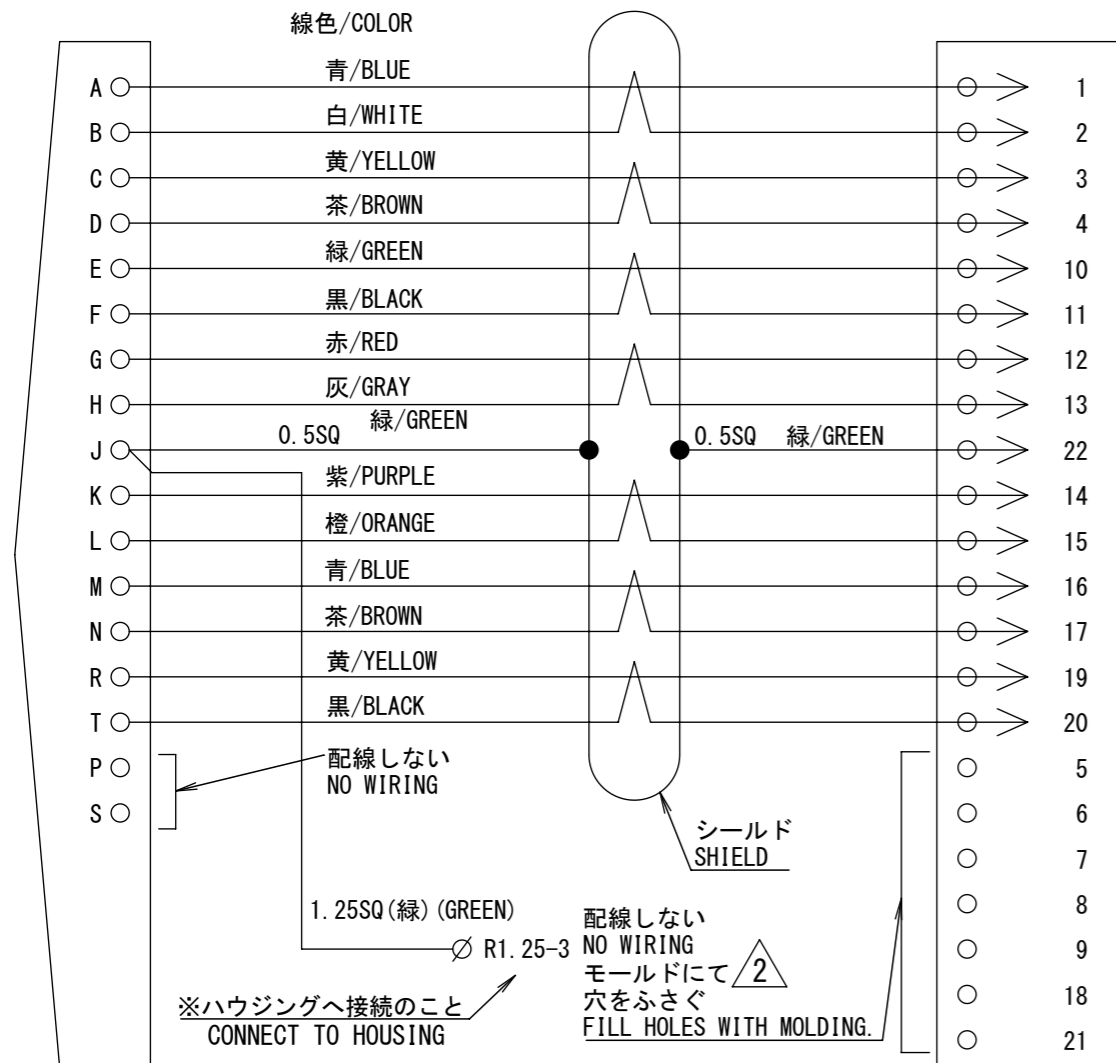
線色/COLOR

A 青/BLUE 1
B 白/WHITE 2
C 黄/YELLOW 3
D 茶/BROWN 4
E 緑/GREEN 10
F 黒/BLACK 11
G 赤/RED 12
H 灰/GRAY 13
J 0.5SQ 緑/GREEN 0.5SQ 緑/GREEN 22
K 紫/PURPLE 14
L 橙/ORANGE 15
M 青/BLUE 16
N 茶/BROWN 17
R 黄/YELLOW 19
T 黒/BLACK 20
P
S

配線しない
NO WIRING

5
6
7
8
9
18
21

シールド
SHIELD

1.25SQ(緑)(GREEN)
R1.25-3

※ハウジングへ接続のこと
CONNECT TO HOUSING

配線しない
NO WIRING
モールドにて 2
穴をふさぐ
FILL HOLES WITH MOLDING.